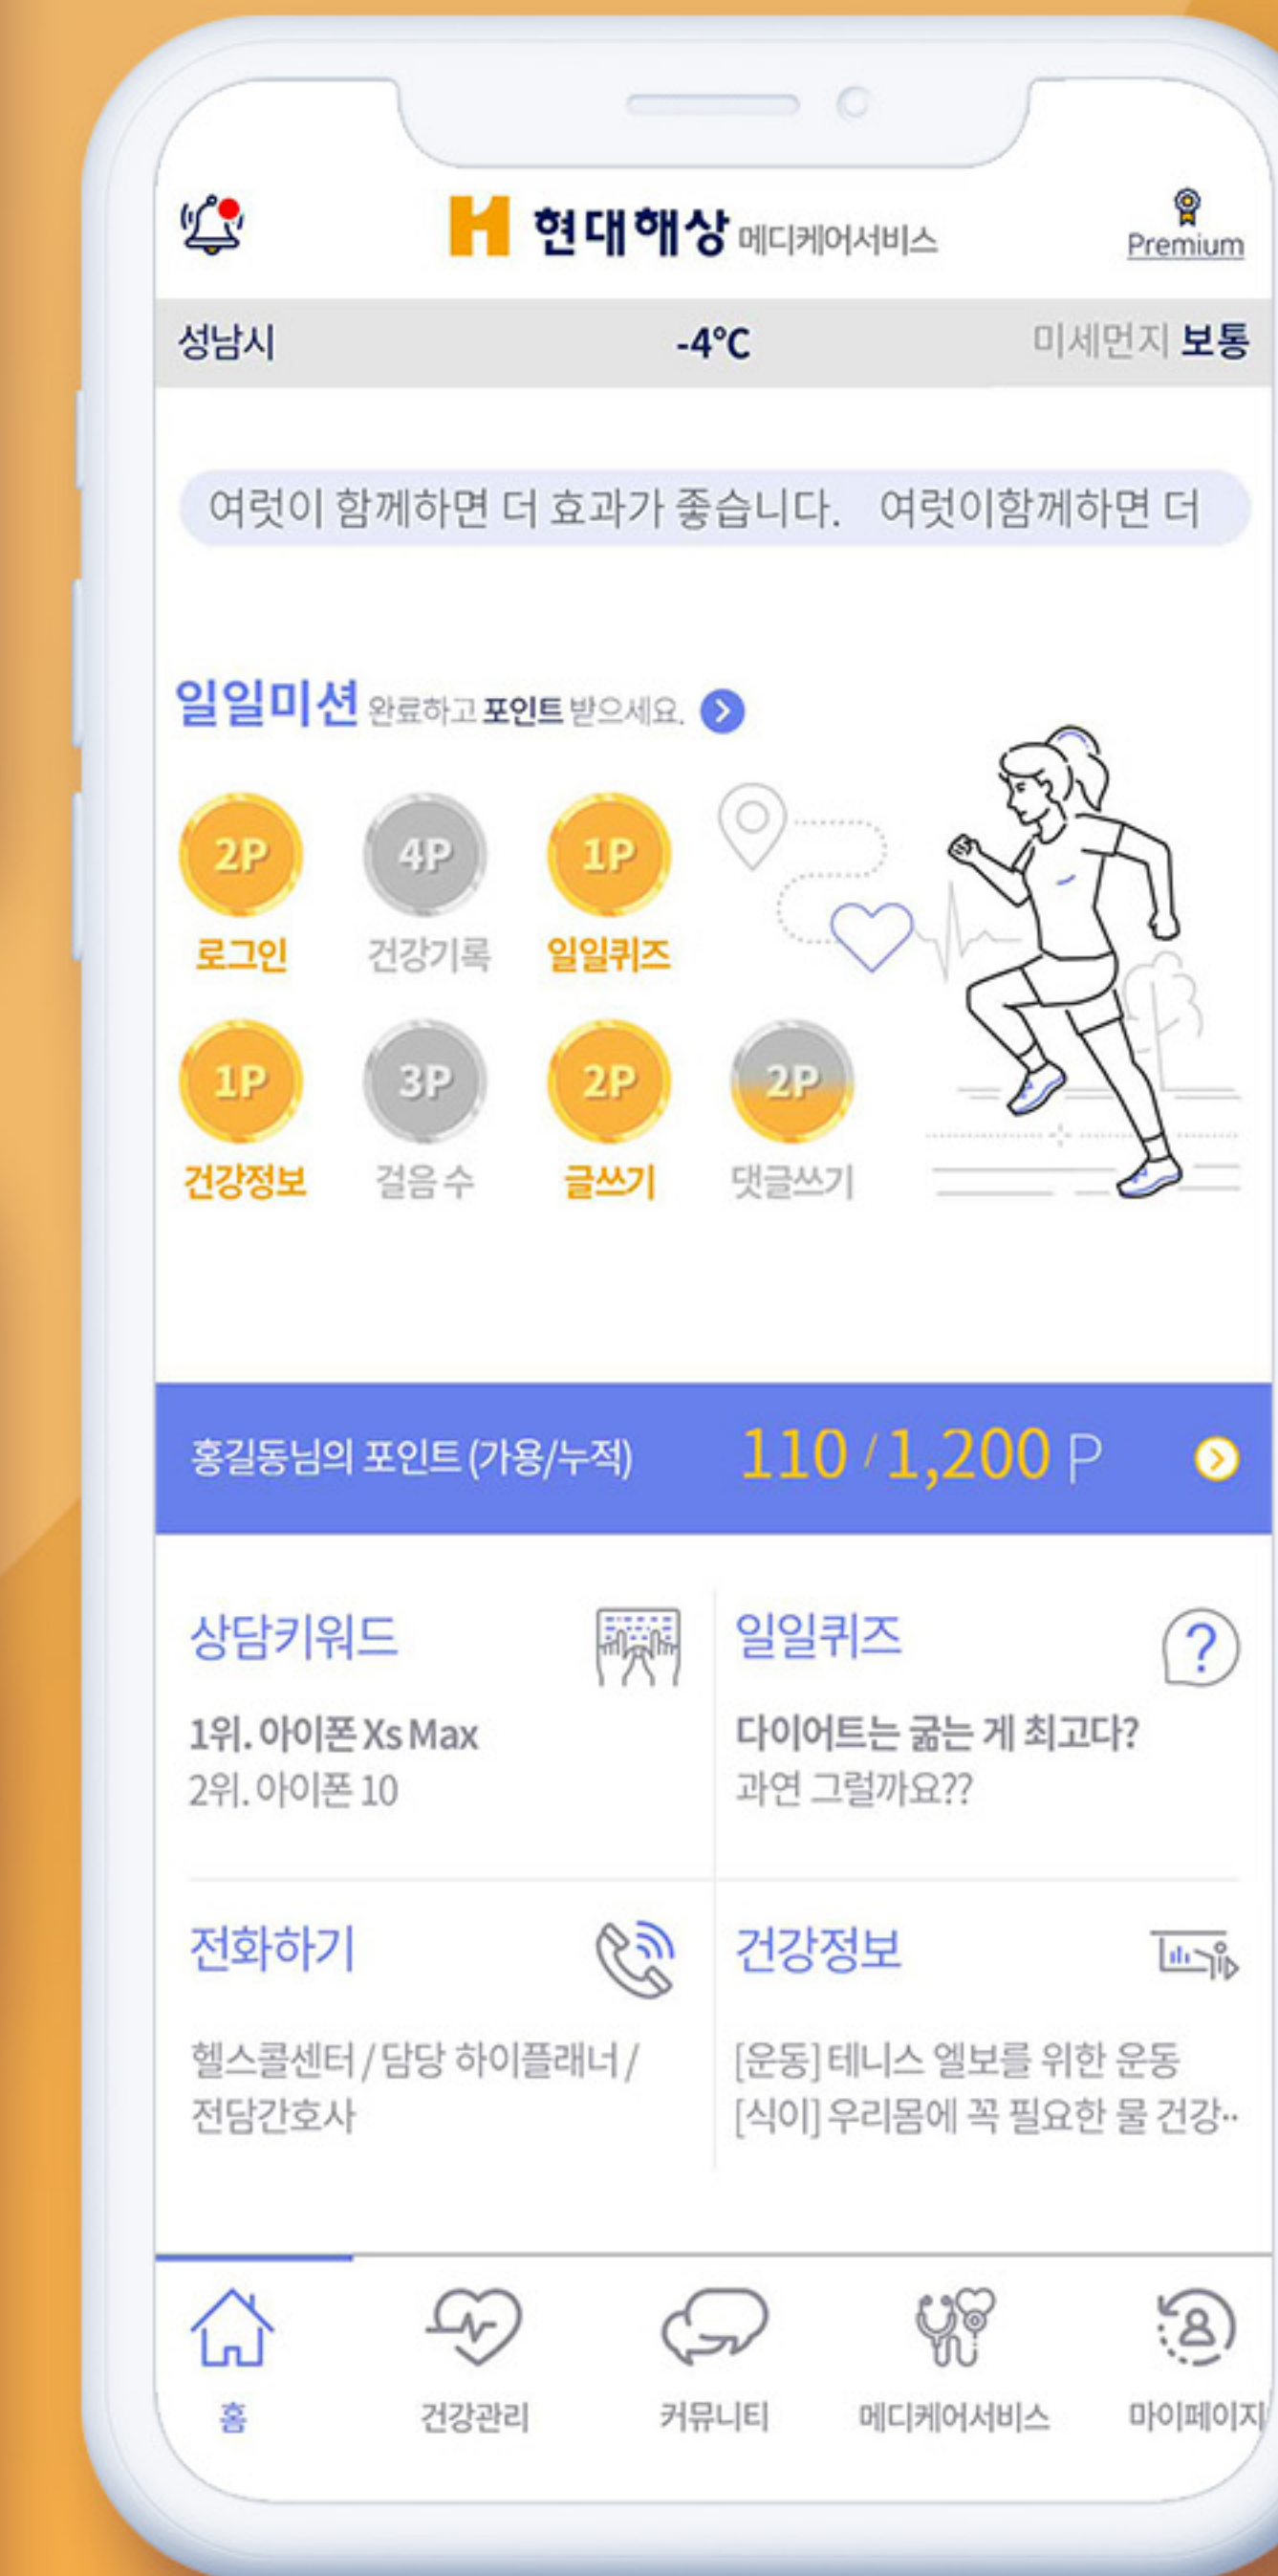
현대해상 메디케어서비스

Premium

성남시 -4°C 미세먼지 보통

여럿이 함께하면 더 효과가 좋습니다. 여럿이함께하면 더

일일미션 완료하고 포인트 받으세요.

2P 로그인
4P 건강기록
1P 일일퀴즈
1P 건강정보
3P 걸음 수
2P 글쓰기
2P 댓글쓰기

홍길동님의 포인트 (가용/누적) 110 / 1,200 P

상담키워드
1위. 아이폰 Xs Max
2위. 아이폰 10

일일퀴즈
다이어트는 굶는 게 최고다?
과연 그럴까요??

전화하기
헬스콜센터 / 담당 하이플래너 / 전담간호사

건강정보
[운동] 테니스 엘보를 위한 운동
[식이] 우리몸에 꼭 필요한 물 건강··

홈
건강관리
커뮤니티
메디케어서비스
마이페이지